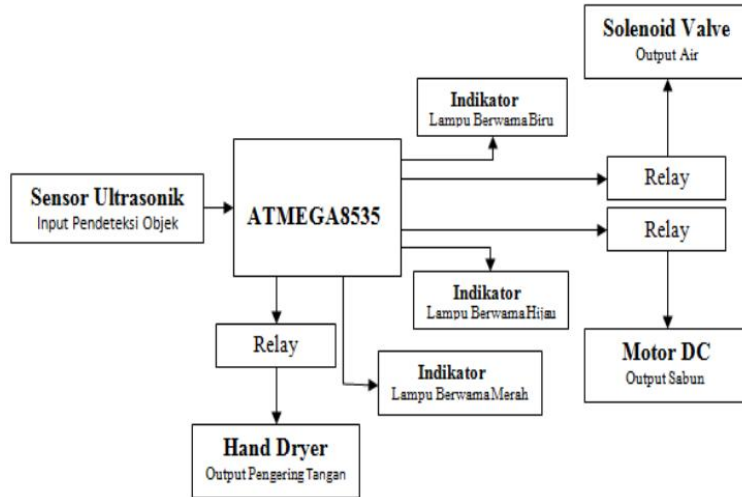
Solenoid Valve
Output Air

Indikator
Lampu Berwarna Biru

Sensor Ultrasonik
Input Pendeteksi Objek

ATMEGA8535

Relay

Relay

Indikator
Lampu Berwarna Hijau

Relay

Indikator
Lampu Berwarna Merah

Motor DC
Output Sabun

Hand Dryer
Output Pengering Tangan